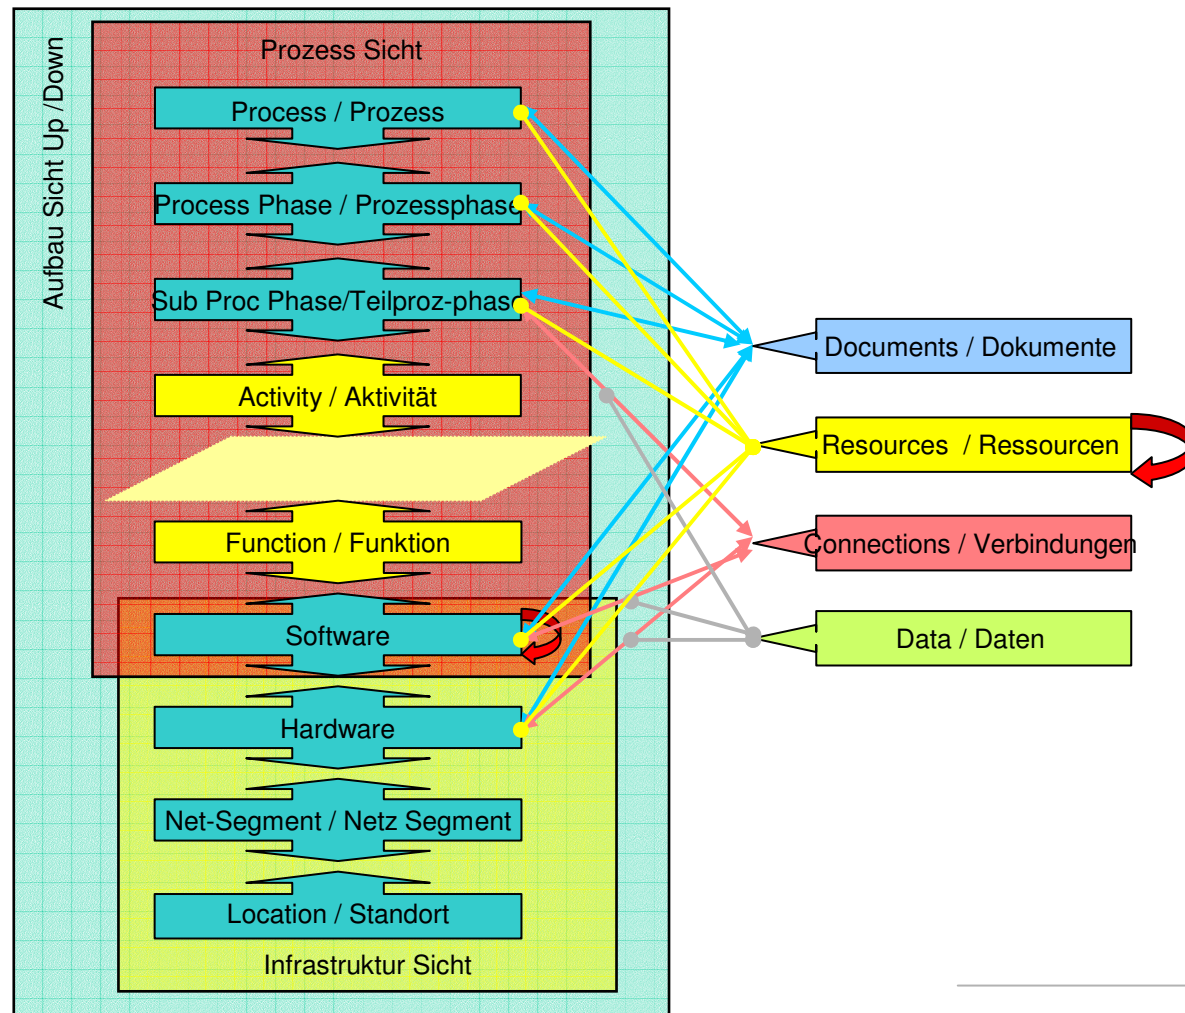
Aufbau Sicht Up /Down

Prozess Sicht

Process / Prozess

Process Phase / Prozessphase

Sub Proc Phase/Teilproz-phase

Activity / Aktivität

Function / Funktion

Software

Hardware

Net-Segment / Netz Segment

Location / Standort

Infrastruktur Sicht

Documents / Dokumente

Resources / Ressourcen

Connections / Verbindungen

Data / Daten